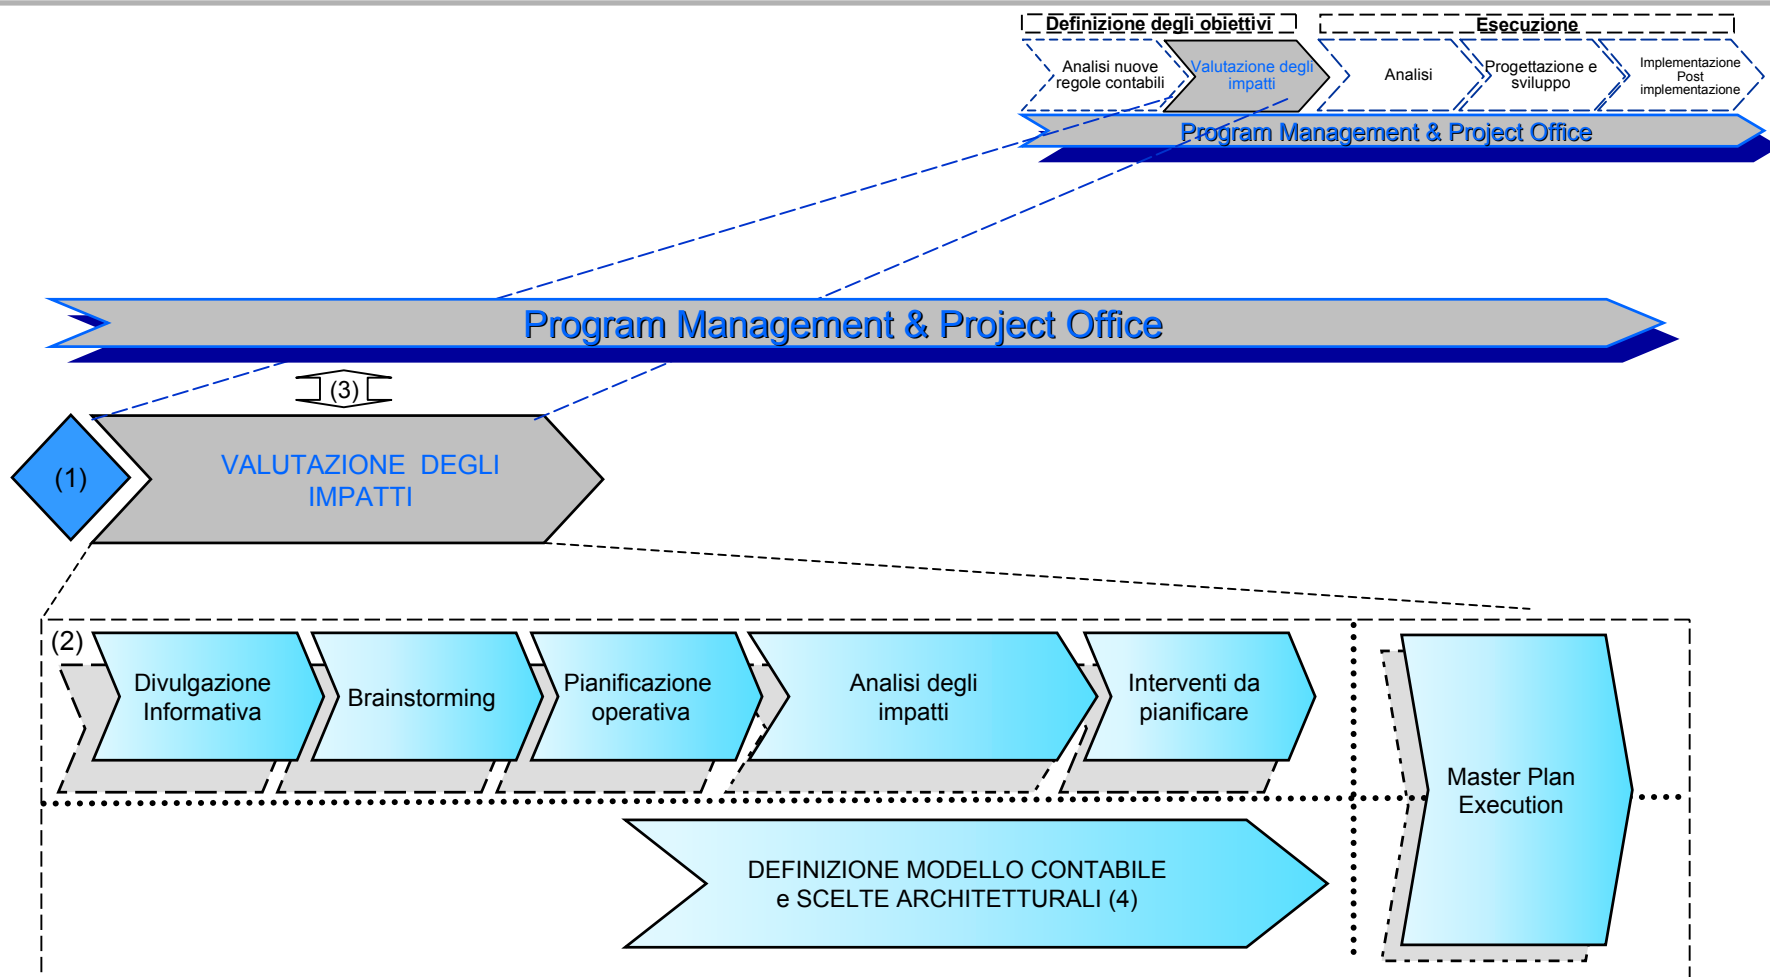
Definizione degli obiettivi

Esecuzione

Analisi nuove regole contabili

Valutazione degli impatti

Analisi

Progettazione e sviluppo

Implementazione Post implementazione

Program Management & Project Office

Program Management & Project Office

(3)

(1)

VALUTAZIONE DEGLI IMPATTI

(2)

Divulgazione Informativa

Brainstorming

Pianificazione operativa

Analisi degli impatti

Interventi da pianificare

Master Plan Execution

DEFINIZIONE MODELLO CONTABILE e SCELTE ARCHITETTURALI (4)